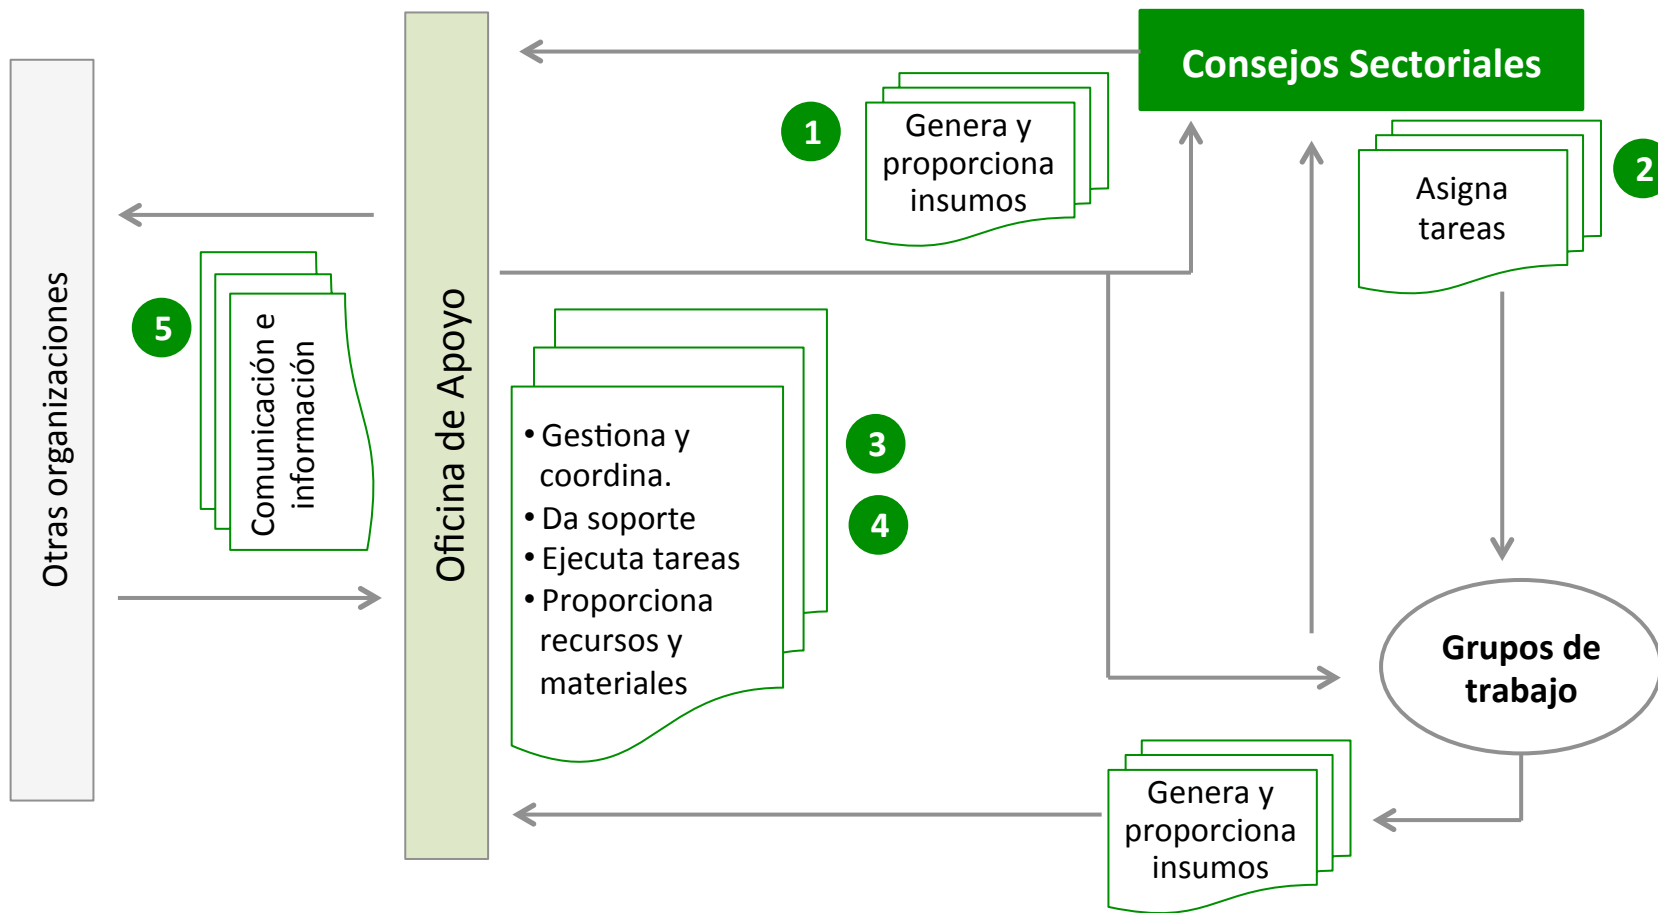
Consejos Sectoriales

1

Genera y proporciona insumos

2

Asigna tareas

Otras organizaciones

5

Comunicación e información

Oficina de Apoyo

• Gestiona y coordina.
• Da soporte
• Ejecuta tareas
• Proporciona recursos y materiales

3

4

Grupos de trabajo

Genera y proporciona insumos